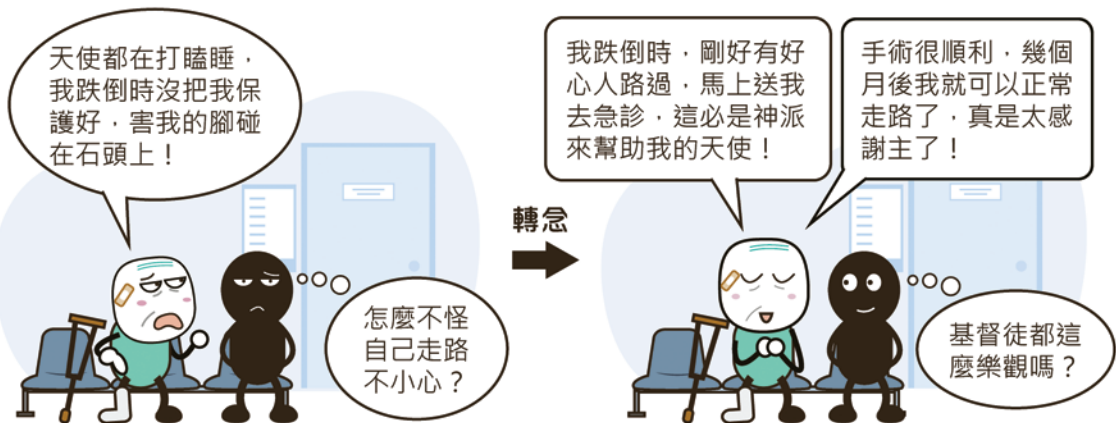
天使都在打瞌睡，我跌倒時沒把我保護好，害我的腳碰在石頭上！

怎麼不怪自己走路不小心？

轉念

我跌倒時，剛好有好心人路過，馬上送我去急診，這必是神派來幫助我的天使！

手術很順利，幾個月後我就可以正常走路了，真是太感謝主了！

基督徒都這麼樂觀嗎？